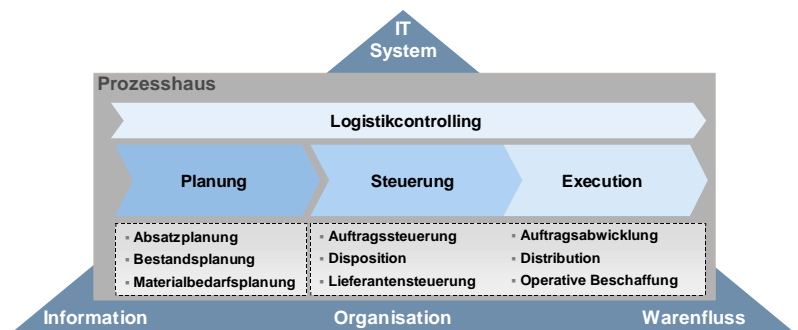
IT System

Prozesshaus

Logistikcontrolling

Planung

Steuerung

Execution

- Absatzplanung
- Bestandsplanung
- Materialbedarfsplanung

- Auftragssteuerung
- Disposition
- Lieferantensteuerung

- Auftragsabwicklung
- Distribution
- Operative Beschaffung

Information

Organisation

Warenfluss